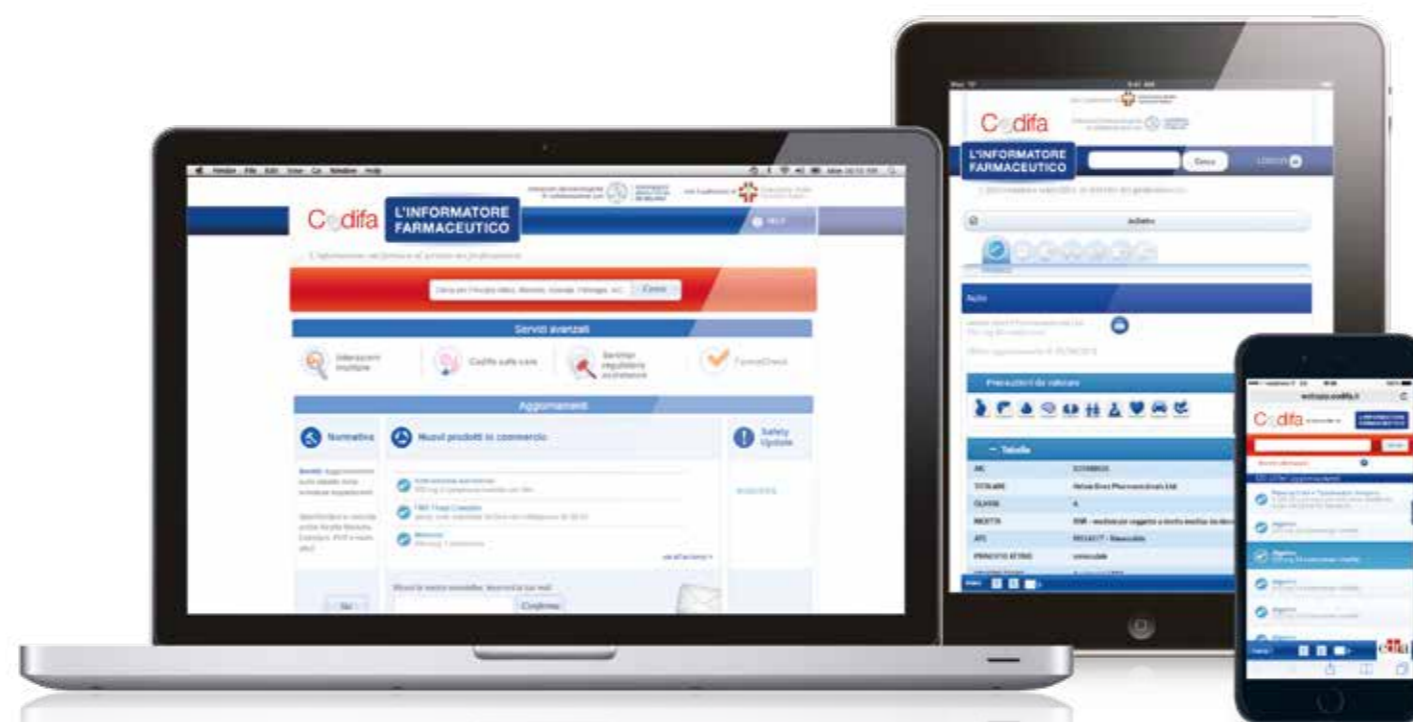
Finder File Edit View Go Window Help

Codifa L'INFORMATORE FARMACEUTICO

Cerca

Servizi avanzati

Interazioni multiple

Codifa safe care

Farmacheck

Aggiornamenti

Normativa

Nuovi prodotti in commercio

Safety Update

Conferma

Codifa

L'INFORMATORE FARMACEUTICO

Cerca

Avviso

Precauzioni da valutare

Tabella

AIC

TITOLARE

CLASSE

RICETTA

ATC

PRINCIPIO ATTIVO

Codifa

L'INFORMATORE FARMACEUTICO

Cerca

codifa